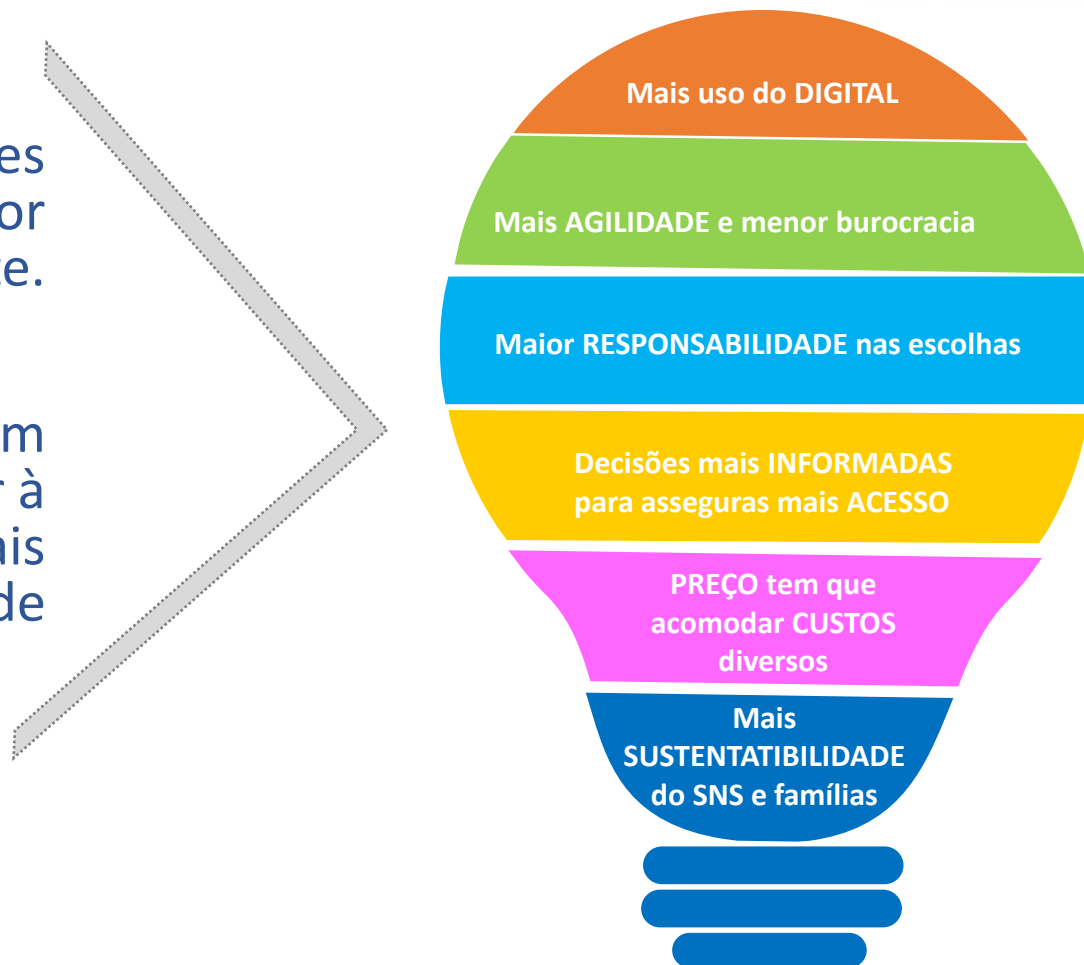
es
or
e.

m
r à
ais
de

Mais uso do DIGITAL

Mais AGILIDADE e menor burocracia

Maior RESPONSABILIDADE nas escolhas

Decisões mais INFORMADAS para asseguras mais ACESSO

PREÇO tem que acomodar CUSTOS diversos

Mais SUSTENTATIBILIDADE do SNS e famílias